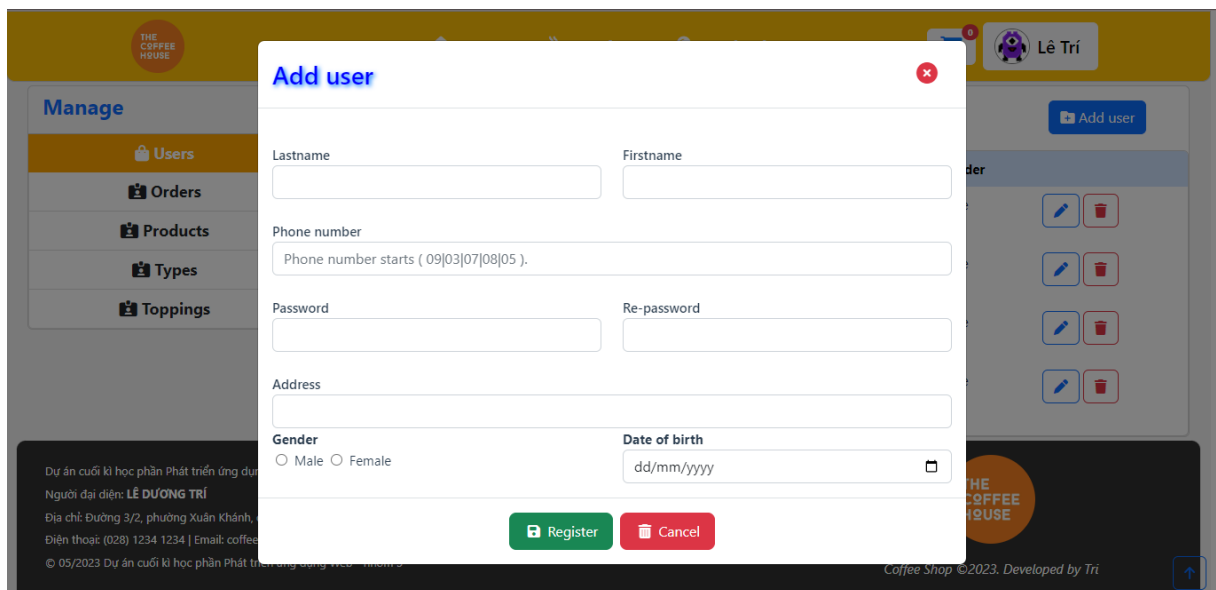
THE COFFEE HOUSE

0

Lê Trí

Manage

Users

Orders

Products

Types

Toppings

Add user

der

Add user

Lastname

Firstname

Phone number

Phone number starts ( 09|03|07|08|05 ).

Password

Re-password

Address

Gender

Male Female

Date of birth

dd/mm/yyyy

Register

Cancel

Dự án cuối kì học phần Phát triển ứng dụ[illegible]

Người đại diện: LÊ DƯƠNG TRÍ

Địa chỉ: Đường 3/2, phường Xuân Khánh, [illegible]

Điện thoại: (028) 1234 1234 | Email: coffee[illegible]

© 05/2023 Dự án cuối kì học phần Phát triển ứng dụng Web - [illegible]

THE COFFEE HOUSE

Coffee Shop ©2023. Developed by Tri